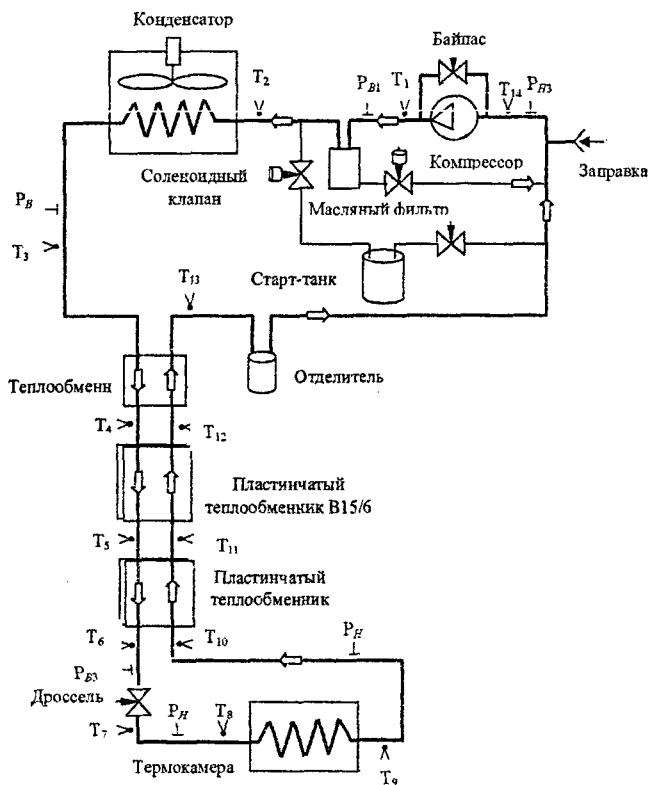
Конденсатор

Байпас

$T_2$

$P_{B1}$ $T_1$

$T_{14}$ $P_{H3}$

Компрессор

Заправка

$P_B$

$T_3$

Соленоидный клапан

Масляный фильтр

$T_{13}$

Старт-танк

Теплообменн

Отделитель

$T_4$

$T_{12}$

Пластинчатый теплообменник B15/6

$T_5$

$T_{11}$

Пластинчатый теплообменник

$T_6$

$T_{10}$

$P_H$

$P_{B3}$

Дроссель

$T_7$

$P_H$

$T_8$

Термокамера

$T_9$